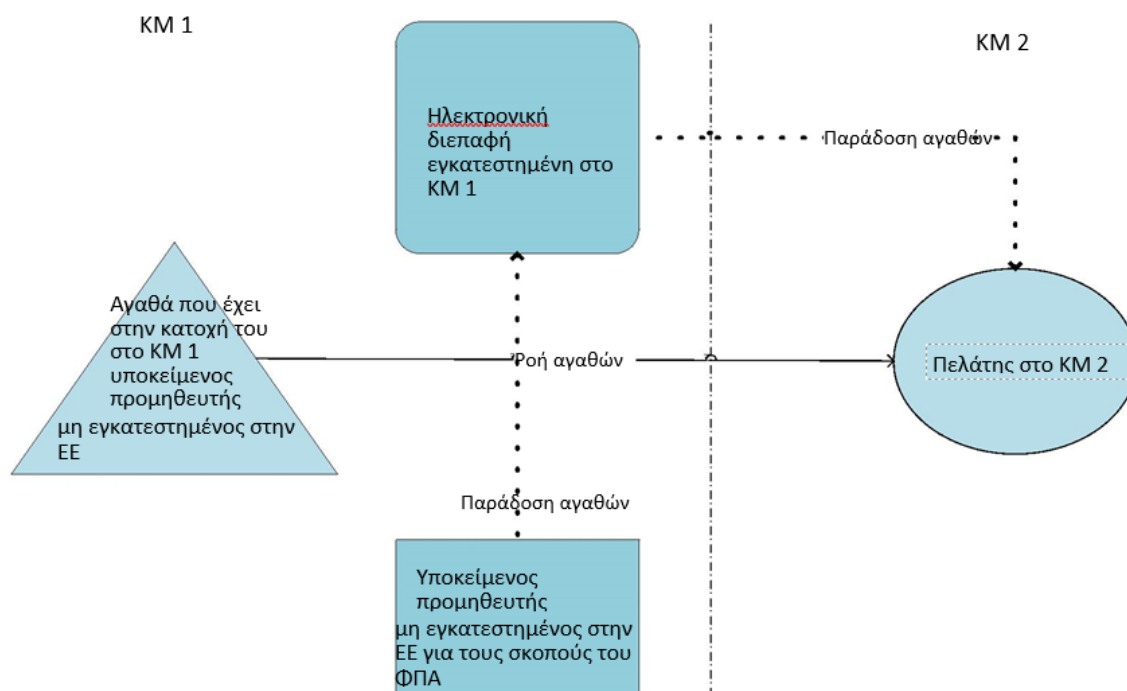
ΚΜ 1

ΚΜ 2

Ηλεκτρονική διεπαφή εγκατεστημένη στο ΚΜ 1

Παράδοση αγαθών

Αγαθά που έχει στην κατοχή του στο ΚΜ 1 υποκείμενος προμηθευτής μη εγκατεστημένος στην ΕΕ

Ροή αγαθών

Πελάτης στο ΚΜ 2

Παράδοση αγαθών

Υποκείμενος προμηθευτής μη εγκατεστημένος στην ΕΕ για τους σκοπούς του ΦΠΑ